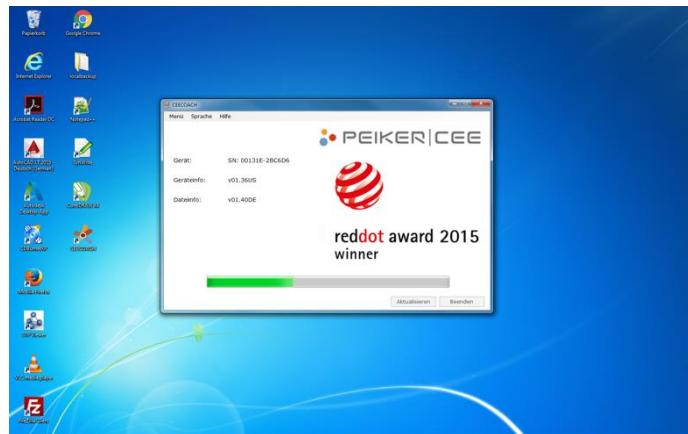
Papierkorb
Google Chrome
Internet Explorer
localbackup
Acrobat Reader DC
Notepad++
AutoCAD LT 2015 Deutsch (German)
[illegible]
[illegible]
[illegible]
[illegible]
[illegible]
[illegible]
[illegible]
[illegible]
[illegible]
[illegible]

CEECOACH
Menü Sprache Hilfe

PEIKER | CEE

Gerät: SN: 00131E-2BC6D6
Geräteinfo: v01.36US
Dateinfo: v01.40DE

reddot award 2015
winner

Aktualisieren
Beenden